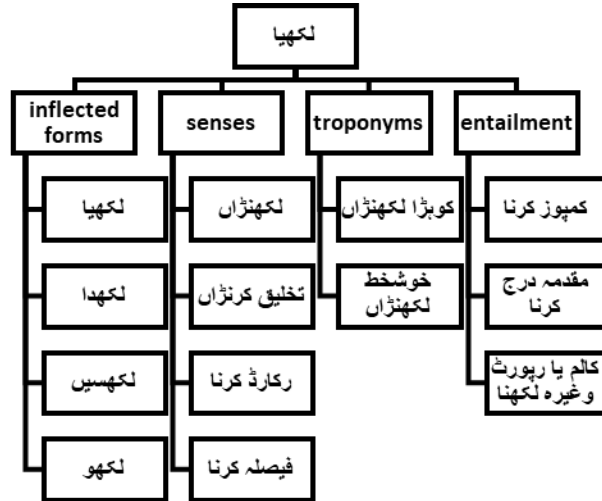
لکھیا

inflected forms

لکھیا

لکھدا

لکھسیں

لکھو

senses

لکھنڑاں

تخلیق کرنڑاں

رکارڈ کرنا

فیصلہ کرنا

troponyms

کوبڑا لکھنڑاں

خوشخط لکھنڑاں

entailment

کمپوز کرنا

مقدمہ درج کرنا

کالم یا رپورٹ وغیرہ لکھنا